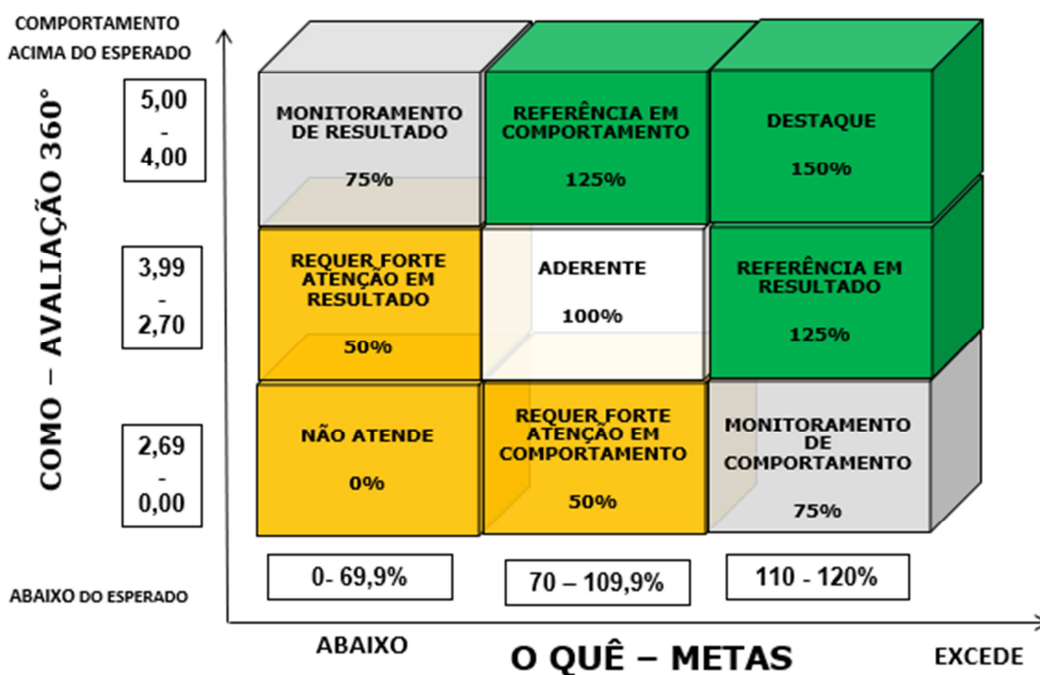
COMPORTAMENTO
ACIMA DO ESPERADO

COMO – AVALIAÇÃO 360°

5,00
-
4,00

MONITORAMENTO DE RESULTADO
75%

REFERÊNCIA EM COMPORTAMENTO
125%

DESTAQUE
150%

3,99
-
2,70

REQUER FORTE ATENÇÃO EM RESULTADO
50%

ADERENTE
100%

REFERÊNCIA EM RESULTADO
125%

2,69
-
0,00

NÃO ATENDE
0%

REQUER FORTE ATENÇÃO EM COMPORTAMENTO
50%

MONITORAMENTO DE COMPORTAMENTO
75%

ABAIXO DO ESPERADO

0- 69,9%

70 – 109,9%

110 - 120%

ABAIXO

O QUÊ – METAS

EXCEDE